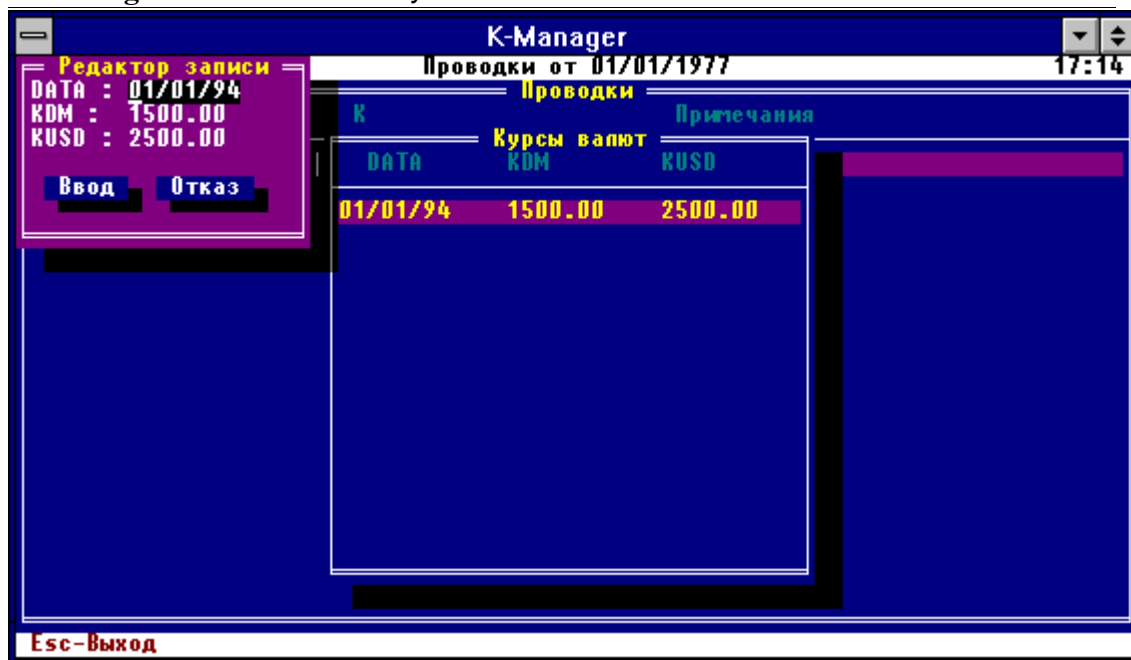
K-Manager

Редактор записи
DATA : 01/01/94
KDM : 1500.00
KUSD : 2500.00

Ввод Отказ

Проводки от 01/01/1977
17:14

Проводки
К
Примечания

Курсы валют

| DATA | KDM | KUSD |
|---|---|---|
| 01/01/94 | 1500.00 | 2500.00 |

Esc-Выход